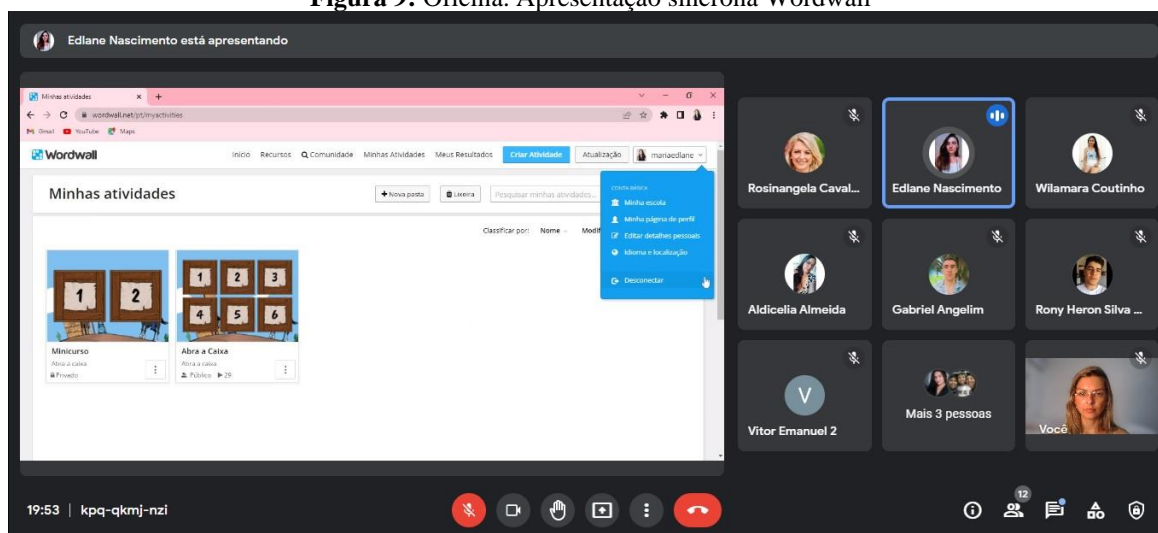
**Figura 9:** Oficina: Apresentação síncrona Wordwall

Edlane Nascimento está apresentando

Minhas atividades

wordwall.net/pt/myactivities

Gmail YouTube Maps

Wordwall

Início Recursos Comunidade Minhas Atividades Meus Resultados Criar Atividade Atualização mariaedlane

Minhas atividades

+ Nova pasta Lixeira Pesquisar minhas atividades...

Classificar por: Nome Modif

CONTA BÁSICA

Minha escola

Minha página de perfil

Editar detalhes pessoais

Idioma e localização

Desconectar

1 2

1 2 3 4 5 6

Minicurso
Abra a caixa
Privado

Abra a Caixa
Abra a caixa
Público ▶29

Rosinangela Caval...

Edlane Nascimento

Wilamara Coutinho

Aldicelia Almeida

Gabriel Angelim

Rony Heron Silva ...

V

Vitor Emanuel 2

Mais 3 pessoas

Você

19:53 | kpq-qkmj-nzi

12